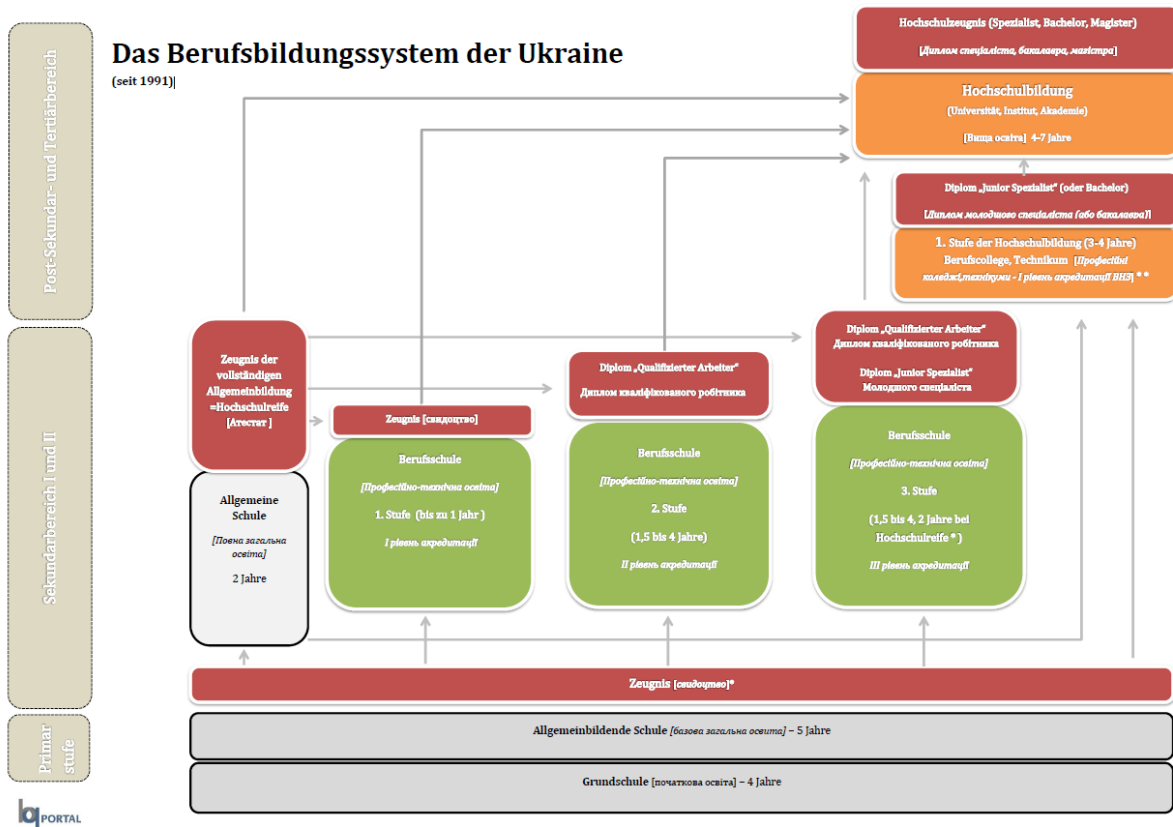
Post-Sekundar- und Tertiärbereich

Sekundarbereich I und II

Primar stufe

Das Berufsbildungssystem der Ukraine
(seit 1991)

Hochschulzeugnis (Spezialist, Bachelor, Magister)
[Диплом спеціаліста, бакалавра, магістра]

Hochschulbildung
(Universität, Institut, Akademie)
[Вища освіта] 4-7 Jahre

Diplom „Junior Spezialist" (oder Bachelor)
[Диплом молодшого спеціаліста (або бакалавра)]

1. Stufe der Hochschulbildung (3-4 Jahre)
Berufscollege, Technikum [Професійні коледжі,технікуми - I рівень акредитації ВНЗ] * *

Zeugnis der vollständigen Allgemeinbildung =Hochschulreife [Атестат ]

Allgemeine Schule
[Повна загальна освіта]
2 Jahre

Zeugnis [свідоцтво]

Berufsschule
[Професійно-технічна освіта]
1. Stufe (bis zu 1 Jahr )
I рівень акредитації

Diplom „Qualifizierter Arbeiter"
Диплом кваліфікованого робітника

Berufsschule
[Професійно-технічна освіта]
2. Stufe
(1,5 bis 4 Jahre)
II рівень акредитації

Diplom „Qualifizierter Arbeiter"
Диплом кваліфікованого робітника
Diplom „Junior Spezialist"
Молодшого спеціаліста

Berufsschule
[Професійно-технічна освіта]
3. Stufe
(1,5 bis 4, 2 Jahre bei Hochschulreife * )
III рівень акредитації

Zeugnis [свідоцтво]*

Allgemeinbildende Schule [базова загальна освіта] – 5 Jahre

Grundschule [початкова освіта] – 4 Jahre

PORTAL